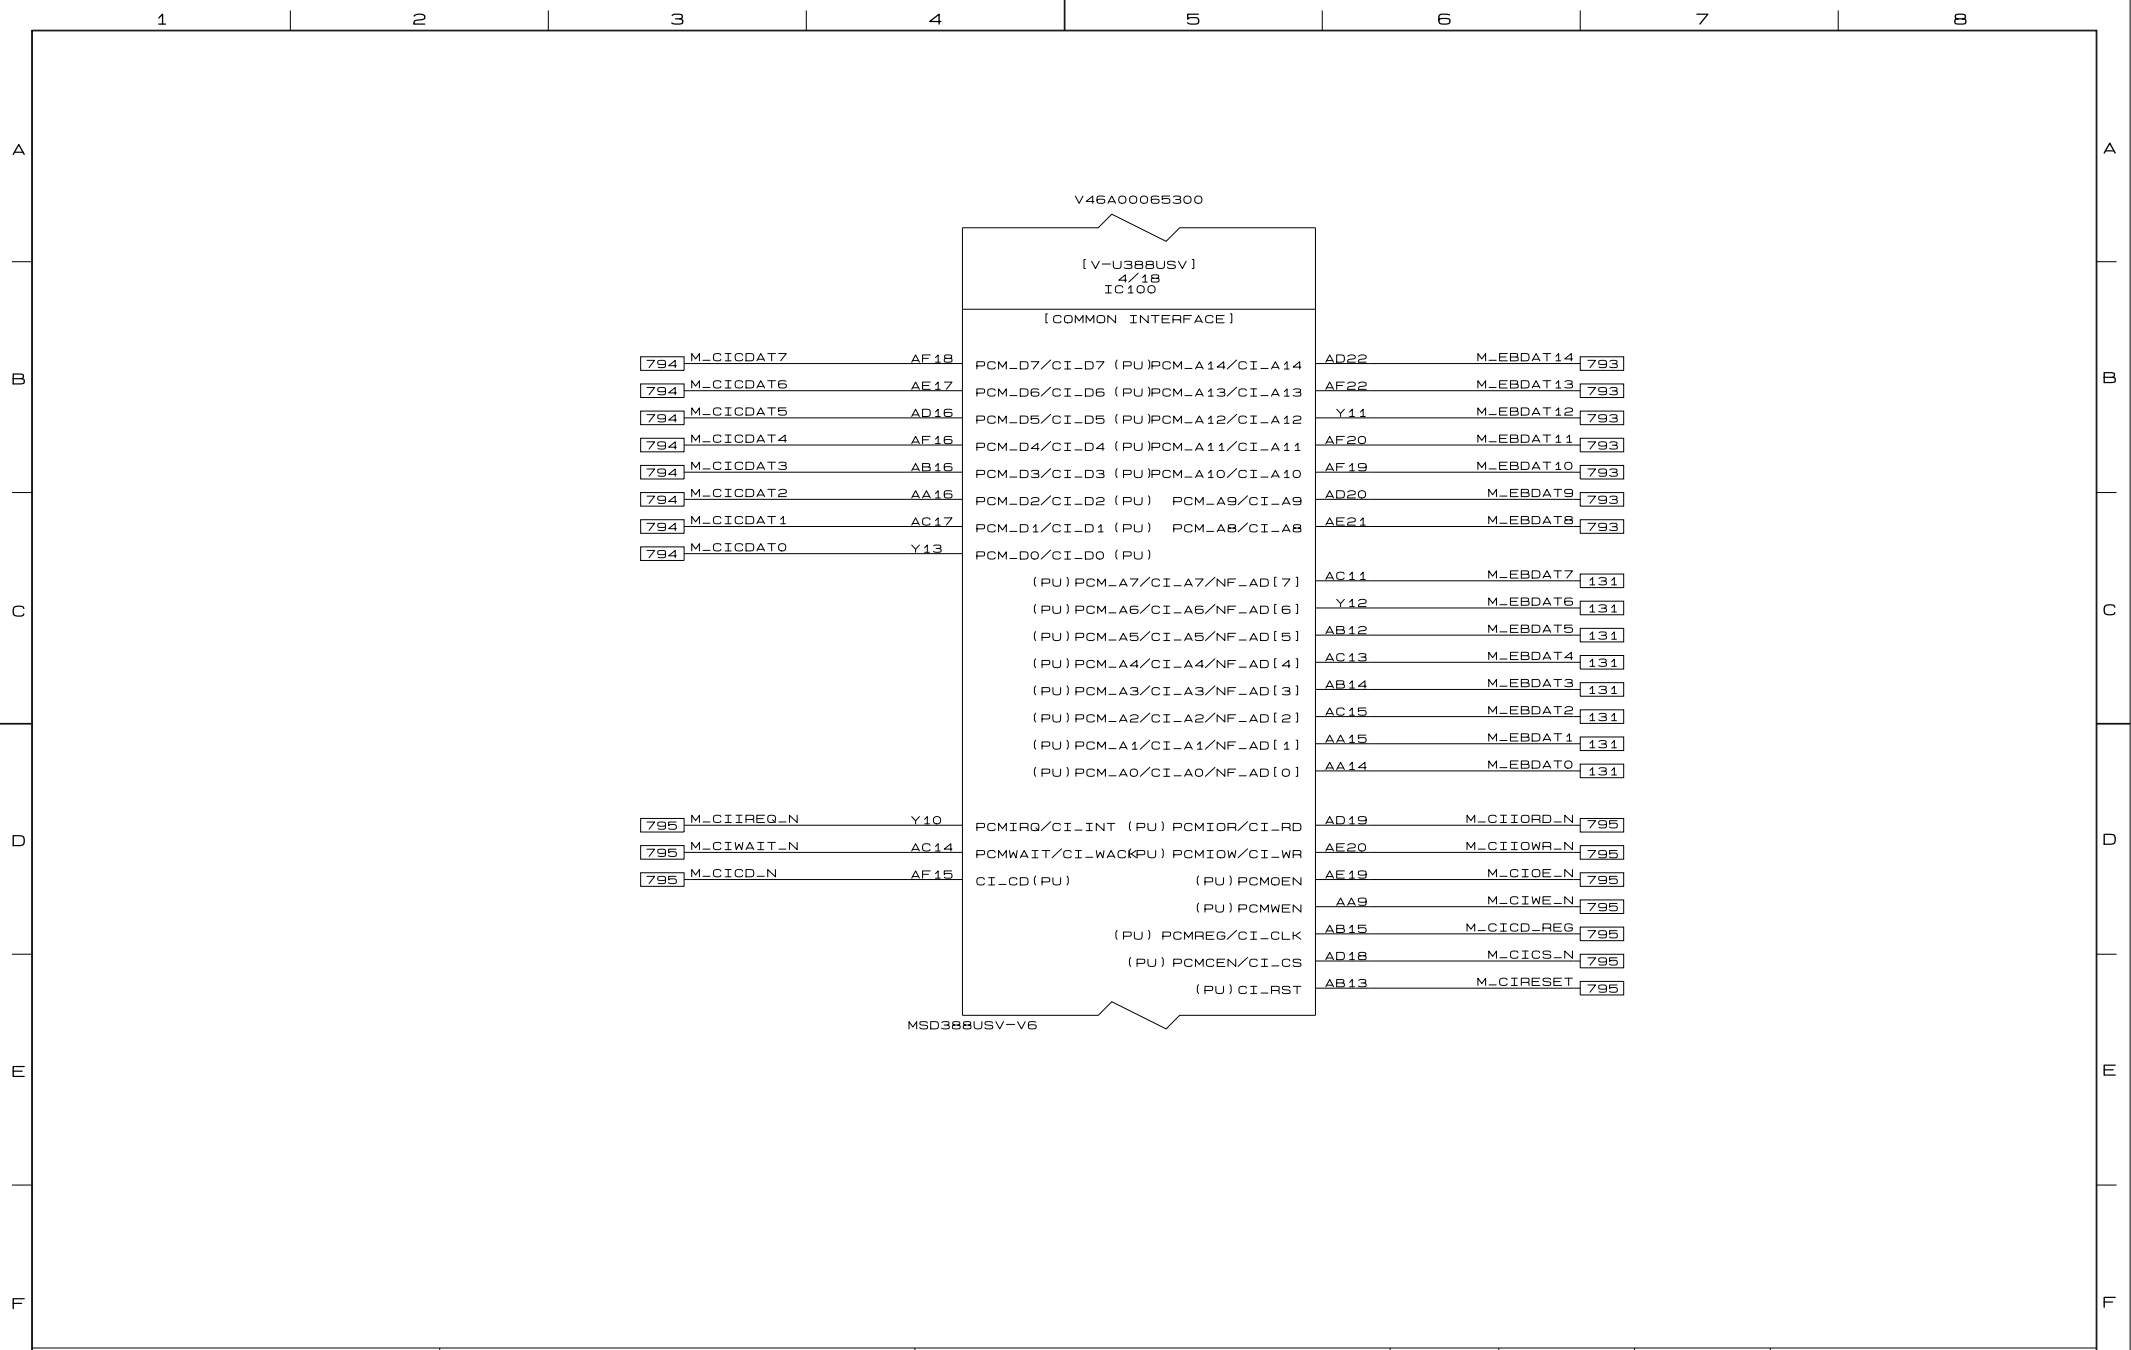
1 2 3 4 5 6 7 8

A B C D E F

V46A00065300

[V-U388USV]
4/18
IC100

[COMMON INTERFACE]

794 M_CICDAT7 AF18 PCM_D7/CI_D7 (PU)PCM_A14/CI_A14 AD22 M_EBDAT14 793
794 M_CICDAT6 AE17 PCM_D6/CI_D6 (PU)PCM_A13/CI_A13 AF22 M_EBDAT13 793
794 M_CICDAT5 AD16 PCM_D5/CI_D5 (PU)PCM_A12/CI_A12 Y11 M_EBDAT12 793
794 M_CICDAT4 AF16 PCM_D4/CI_D4 (PU)PCM_A11/CI_A11 AF20 M_EBDAT11 793
794 M_CICDAT3 AB16 PCM_D3/CI_D3 (PU)PCM_A10/CI_A10 AF19 M_EBDAT10 793
794 M_CICDAT2 AA16 PCM_D2/CI_D2 (PU) PCM_A9/CI_A9 AD20 M_EBDAT9 793
794 M_CICDAT1 AC17 PCM_D1/CI_D1 (PU) PCM_A8/CI_A8 AE21 M_EBDAT8 793
794 M_CICDAT0 Y13 PCM_D0/CI_D0 (PU)
(PU)PCM_A7/CI_A7/NF_AD[7] AC11 M_EBDAT7 131
(PU)PCM_A6/CI_A6/NF_AD[6] Y12 M_EBDAT6 131
(PU)PCM_A5/CI_A5/NF_AD[5] AB12 M_EBDAT5 131
(PU)PCM_A4/CI_A4/NF_AD[4] AC13 M_EBDAT4 131
(PU)PCM_A3/CI_A3/NF_AD[3] AB14 M_EBDAT3 131
(PU)PCM_A2/CI_A2/NF_AD[2] AC15 M_EBDAT2 131
(PU)PCM_A1/CI_A1/NF_AD[1] AA15 M_EBDAT1 131
(PU)PCM_A0/CI_A0/NF_AD[0] AA14 M_EBDAT0 131

795 M_CIIREQ_N Y10 PCMIRQ/CI_INT (PU) PCMIOR/CI_RD AD19 M_CIIORD_N 795
795 M_CIWAIT_N AC14 PCMWAIT/CI_WACK(PU) PCMIOW/CI_WR AE20 M_CIIOWR_N 795
795 M_CICD_N AF15 CI_CD(PU) (PU)PCMOEN AE19 M_CIOE_N 795
(PU)PCMWEN AA9 M_CIWE_N 795
(PU) PCMREG/CI_CLK AB15 M_CICD_REG 795
(PU) PCMCEN/CI_CS AD18 M_CICS_N 795
(PU)CI_RST AB13 M_CIRESET 795

MSD388USV-V6